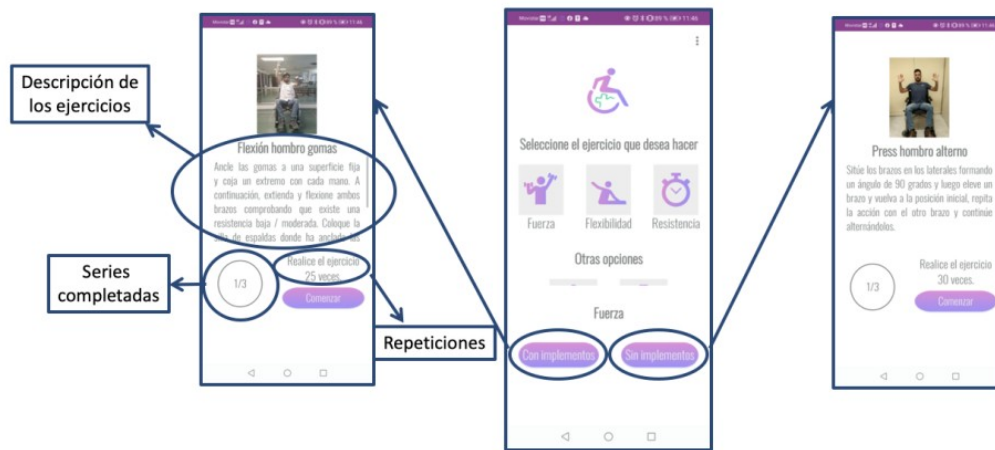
Descripción de los ejercicios

Flexión hombro gomas

Ancle las gomas a una superficie fija y coja un extremo con cada mano. A continuación, extienda y flexione ambos brazos comprobando que existe una resistencia baja / moderada. Coloque la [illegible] de espaldas donde ha anclado las

Series completadas

1/3

Realice el ejercicio 25 veces.

Comenzar

Repeticiones

Seleccione el ejercicio que desea hacer

Fuerza

Flexibilidad

Resistencia

Otras opciones

Fuerza

Con implementos

Sin implementos

Press hombro alterno

Sitúe los brazos en los laterales formando un ángulo de 90 grados y luego eleve un brazo y vuelva a la posición inicial, repita la acción con el otro brazo y continúe alternándolos.

1/3

Realice el ejercicio 30 veces.

Comenzar